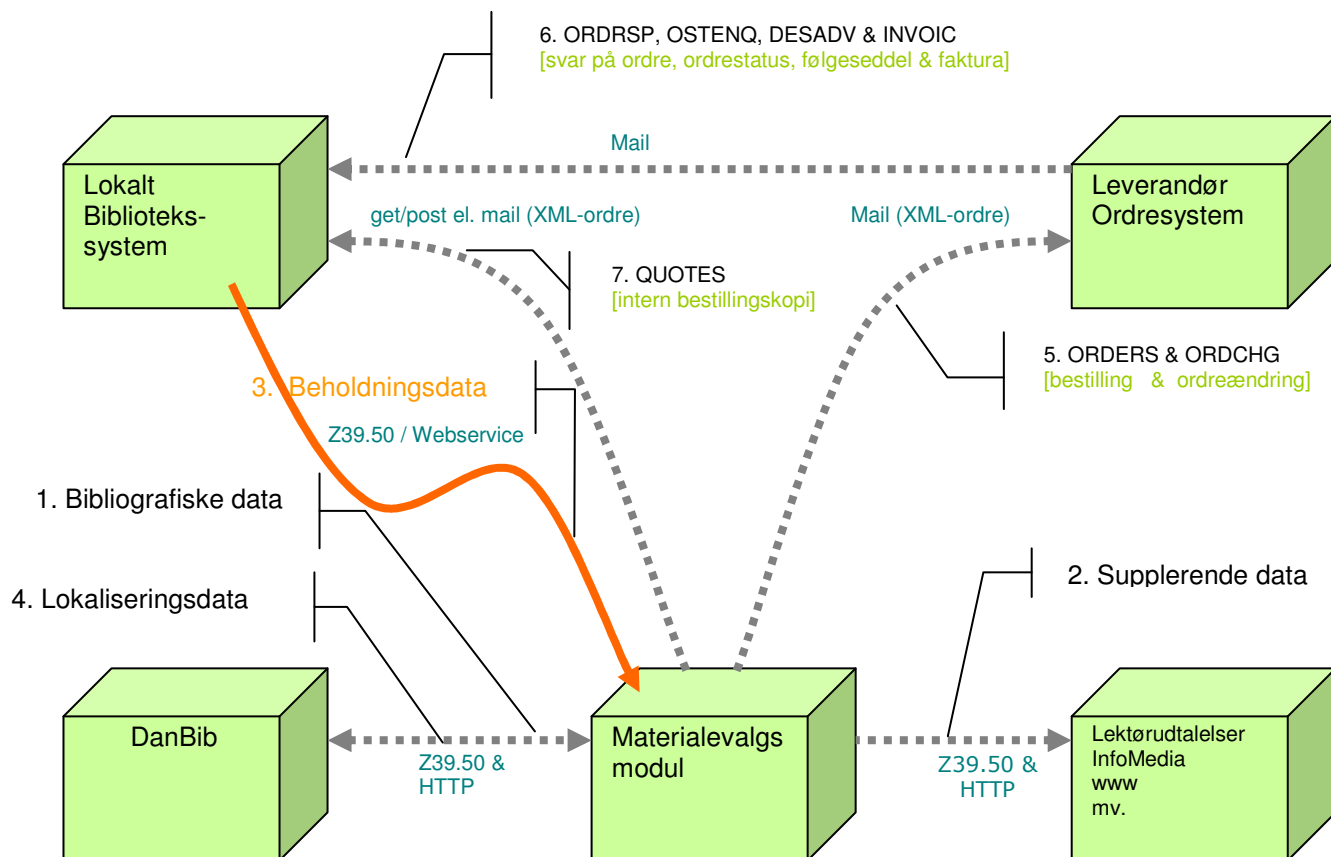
6. ORDRSP, OSTENQ, DESADV & INVOIC
[svar på ordre, ordrestatus, følgeseddel & faktura]

Mail

Lokalt Biblioteks-system

Leverandør Ordresystem

get/post el. mail (XML-ordre)

Mail (XML-ordre)

7. QUOTES
[intern bestillingskopi]

5. ORDERS & ORDCHG
[bestilling & ordreændring]

3. Beholdningsdata

Z39.50 / Webservice

1. Bibliografiske data

2. Supplerende data

4. Lokaliseringsdata

DanBib

Materialevalgs modul

Lektørudtalelser
InfoMedia
www
mv.

Z39.50 & HTTP

Z39.50 & HTTP